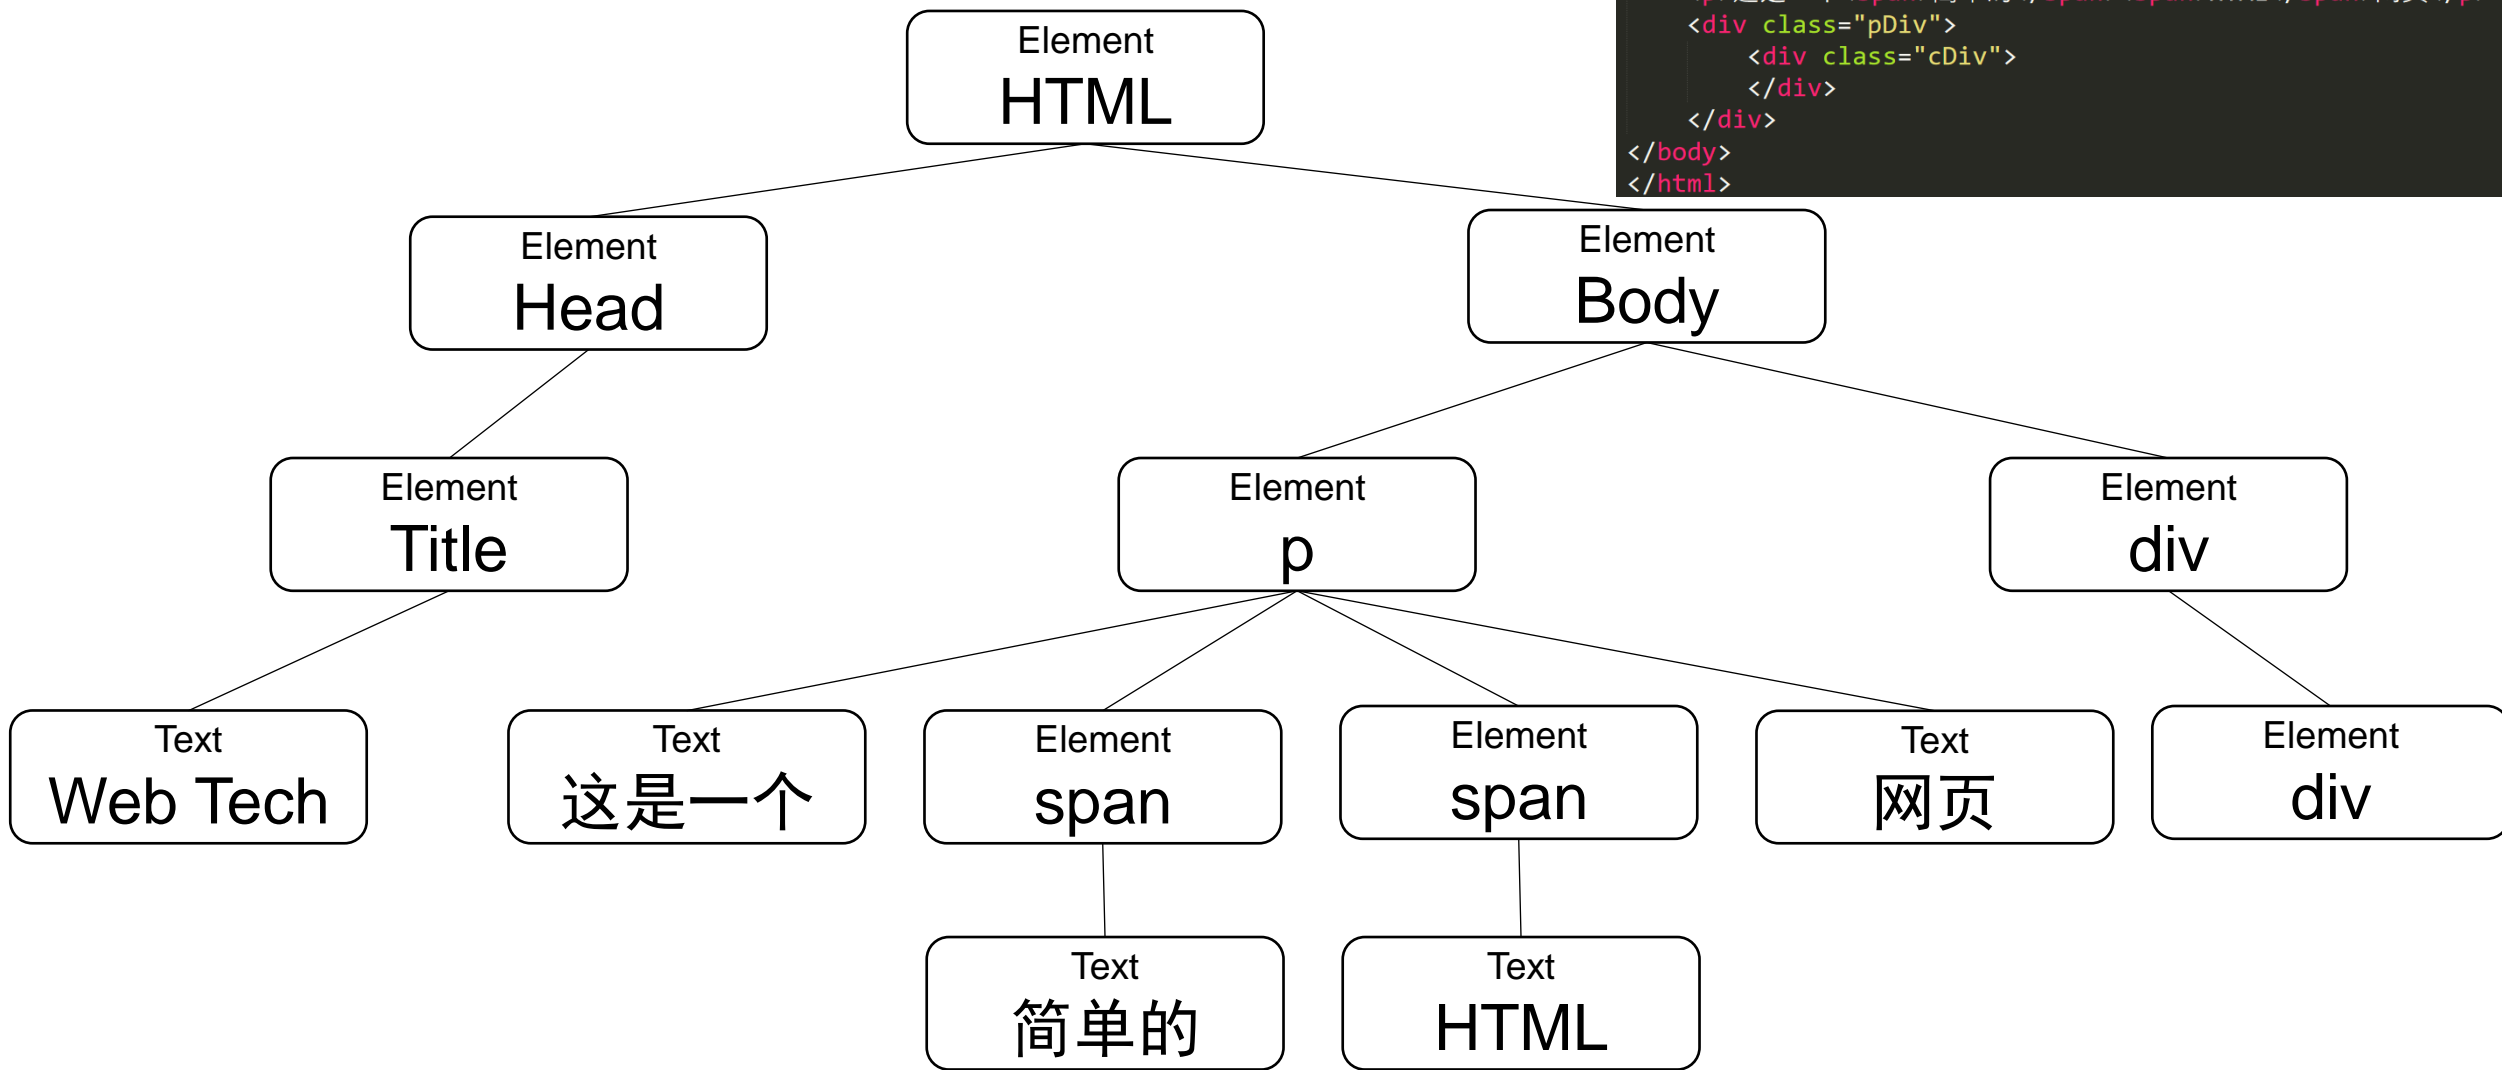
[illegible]
<div class="pDiv">
<div class="cDiv">
</div>
</div>
</body>
</html>

Element
HTML

Element
Head

Element
Body

Element
Title

Element
p

Element
div

Text
Web Tech

Text
这是一个

Element
span

Element
span

Text
网页

Element
div

Text
简单的

Text
HTML